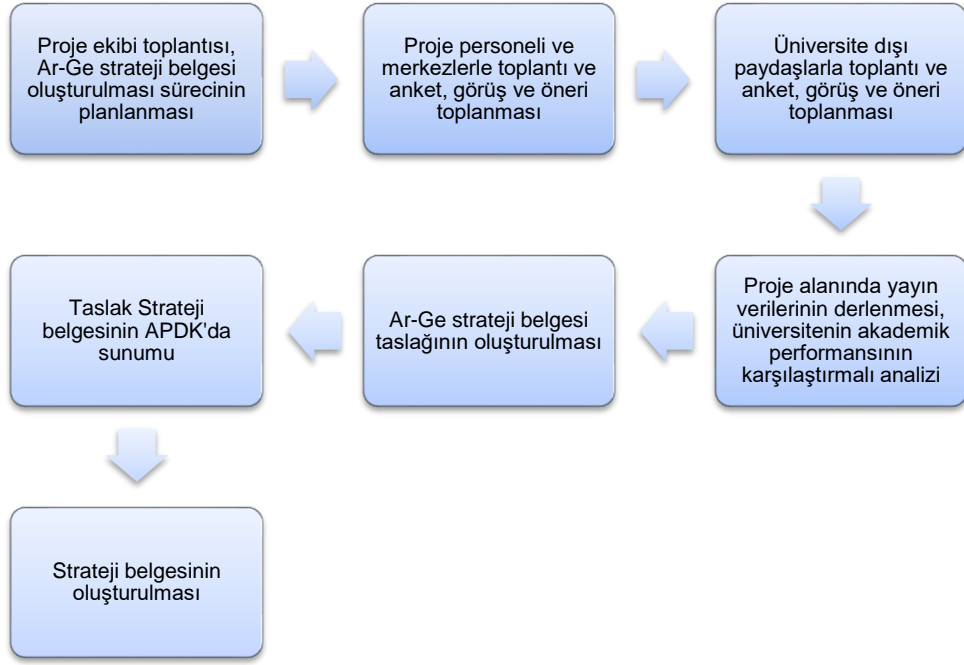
Proje ekibi toplantısı, Ar-Ge strateji belgesi oluşturulması sürecinin planlanması

Proje personeli ve merkezlerle toplantı ve anket, görüş ve öneri toplanması

Üniversite dışı paydaşlarla toplantı ve anket, görüş ve öneri toplanması

Proje alanında yayın verilerinin derlenmesi, üniversitenin akademik performansının karşılaştırmalı analizi

Ar-Ge strateji belgesi taslağının oluşturulması

Taslak Strateji belgesinin APDK'da sunumu

Strateji belgesinin oluşturulması